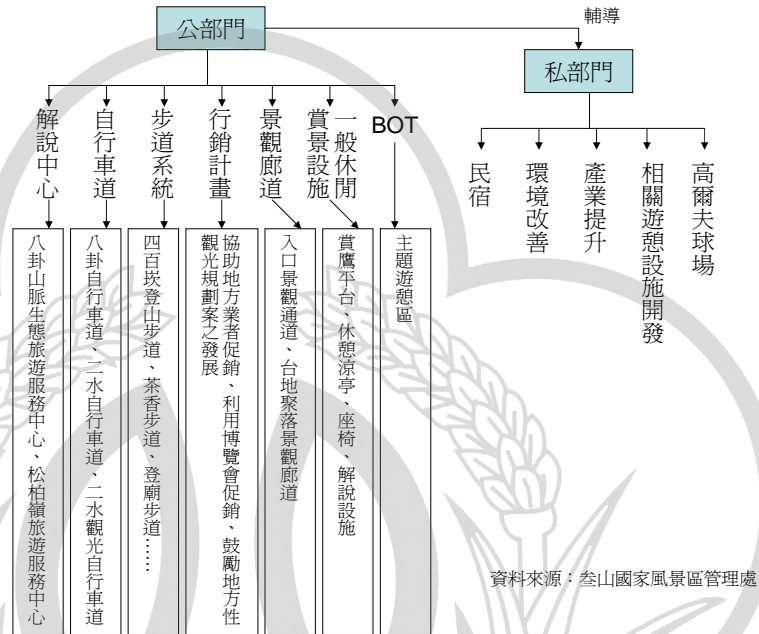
公部門

輔導

私部門

解說中心

八卦山脈生態旅遊服務中心、松柏嶺旅遊服務中心

自行車道

八卦自行車道、二水自行車道、二水觀光自行車道

步道系統

四百崁登山步道、茶香步道、登廟步道……

行銷計畫

協助地方業者促銷、利用博覽會促銷、鼓勵地方性觀光規劃案之發展

景觀廊道

入口景觀通道、台地聚落景觀廊道

一般休閒賞景設施

賞鷹平台、休憩涼亭、座椅、解說設施

BOT

主題遊憩區

民宿

環境改善

產業提升

相關遊憩設施開發

高爾夫球場

資料來源：叁山國家風景區管理處